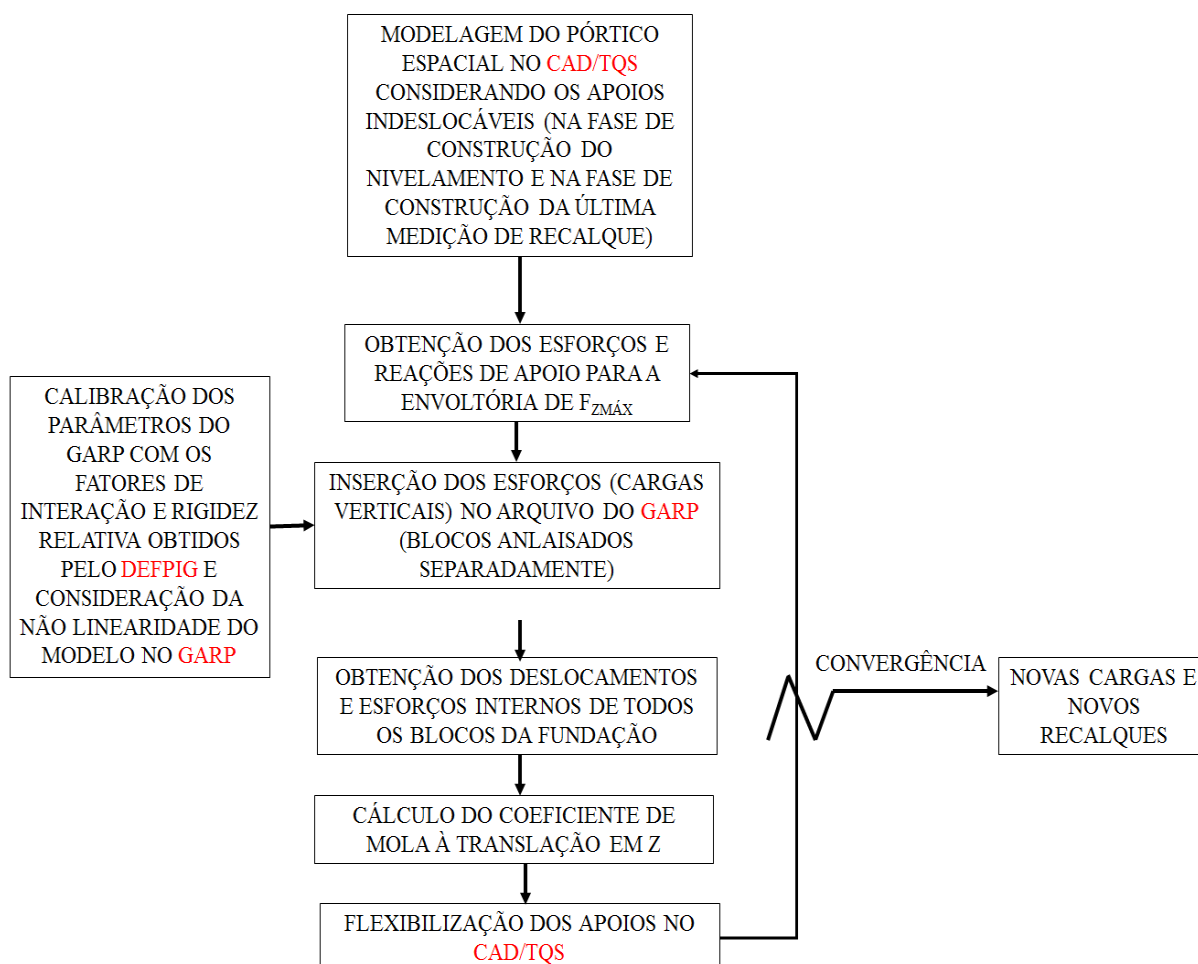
MODELAGEM DO PÓRTICO ESPACIAL NO CAD/TQS CONSIDERANDO OS APOIOS INDESLOCÁVEIS (NA FASE DE CONSTRUÇÃO DO NIVELAMENTO E NA FASE DE CONSTRUÇÃO DA ÚLTIMA MEDIÇÃO DE RECALQUE)

OBTENÇÃO DOS ESFORÇOS E REAÇÕES DE APOIO PARA A ENVOLTÓRIA DE $F_{ZMÁX}$

CALIBRAÇÃO DOS PARÂMETROS DO GARP COM OS FATORES DE INTERAÇÃO E RIGIDEZ RELATIVA OBTIDOS PELO DEFPIG E CONSIDERAÇÃO DA NÃO LINEARIDADE DO MODELO NO GARP

INSERÇÃO DOS ESFORÇOS (CARGAS VERTICAIS) NO ARQUIVO DO GARP (BLOCOS ANLAISADOS SEPARADAMENTE)

OBTENÇÃO DOS DESLOCAMENTOS E ESFORÇOS INTERNOS DE TODOS OS BLOCOS DA FUNDAÇÃO

CONVERGÊNCIA

NOVAS CARGAS E NOVOS RECALQUES

CÁLCULO DO COEFICIENTE DE MOLA À TRANSLAÇÃO EM Z

FLEXIBILIZAÇÃO DOS APOIOS NO CAD/TQS